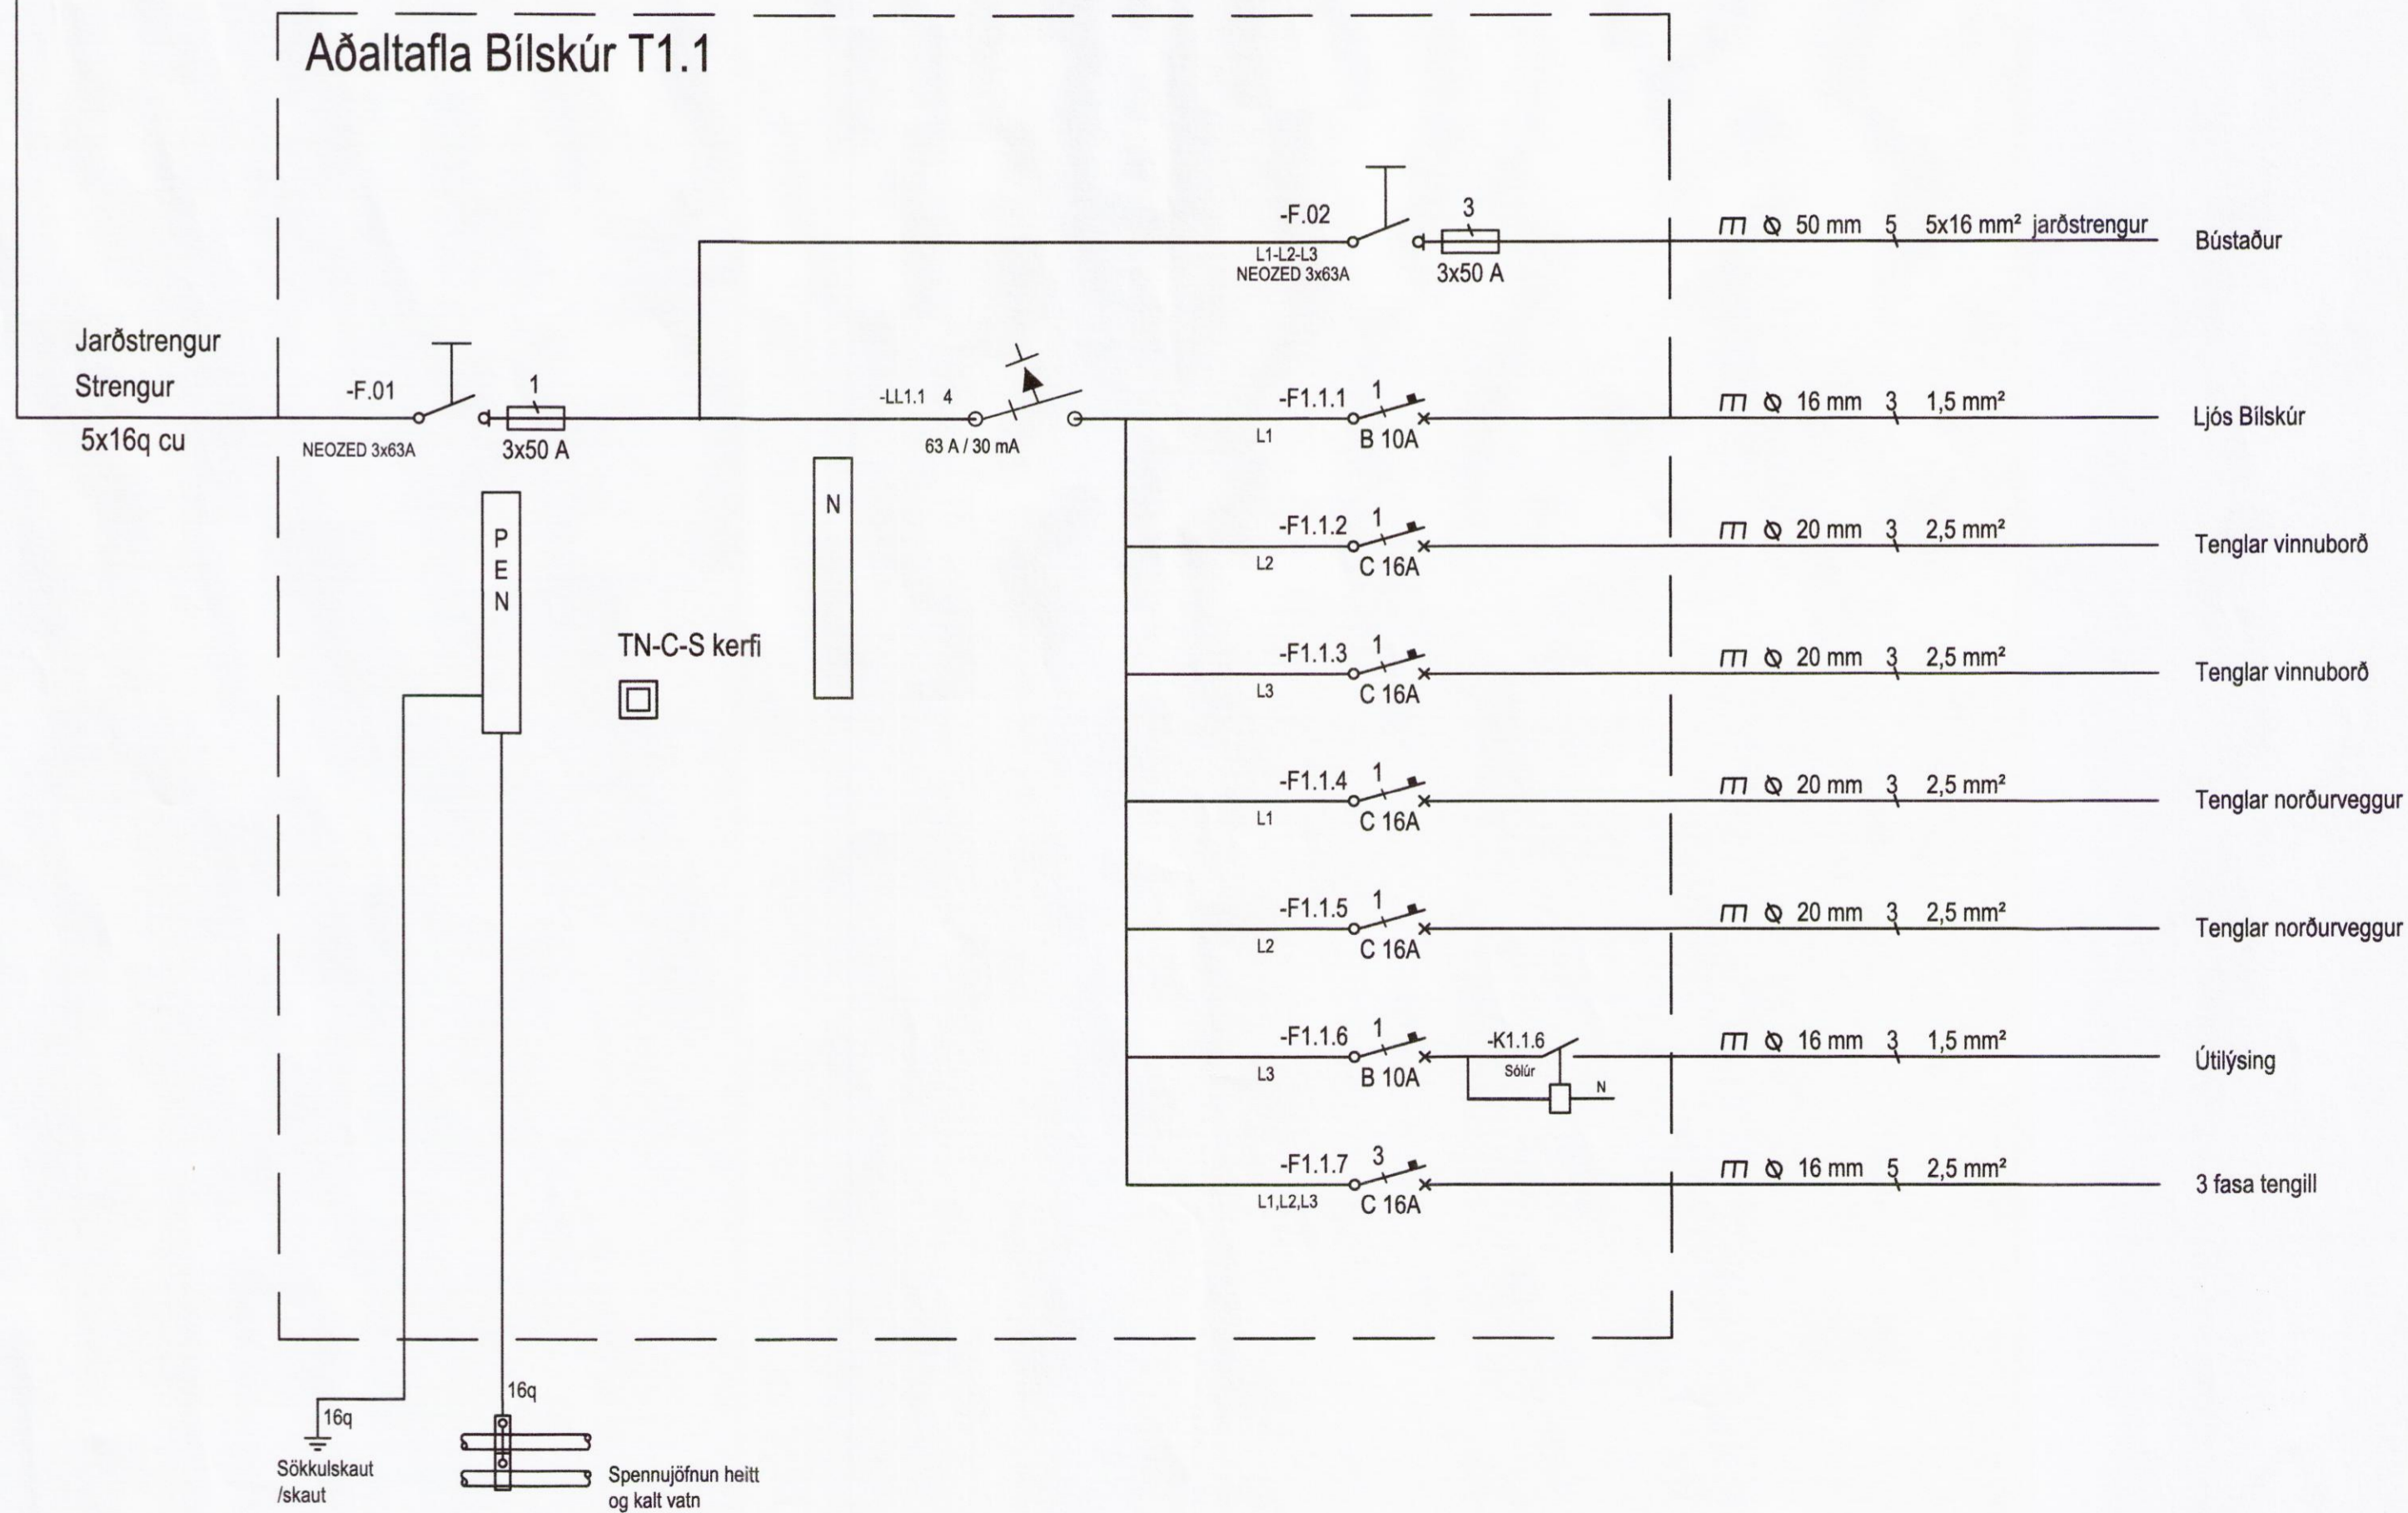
Aðaltafla Bílskúr T1.1

-F.02
L1-L2-L3
NEOZED 3x63A
3
3x50 A
50 mm 5 5x16 mm² jarðstrengur
Bústaður

Jarðstrengur
Strengur
5x16q cu
-F.01
NEOZED 3x63A
1
3x50 A
-LL1.1 4
63 A / 30 mA
-F1.1.1 1
L1
B 10A
16 mm 3 1,5 mm²
Ljós Bílskúr

N
P E N
-F1.1.2 1
L2
C 16A
20 mm 3 2,5 mm²
Tenglar vinnuborð

TN-C-S kerfi
-F1.1.3 1
L3
C 16A
20 mm 3 2,5 mm²
Tenglar vinnuborð

-F1.1.4 1
L1
C 16A
20 mm 3 2,5 mm²
Tenglar norðurveggur

-F1.1.5 1
L2
C 16A
20 mm 3 2,5 mm²
Tenglar norðurveggur

-F1.1.6 1
L3
B 10A
-K1.1.6
Sólúr
N
16 mm 3 1,5 mm²
Útilýsing

-F1.1.7 3
L1,L2,L3
C 16A
16 mm 5 2,5 mm²
3 fasa tengill

16q
16q
Sökkulskaut
/skaut
Spennujöfnun heitt
og kalt vatn